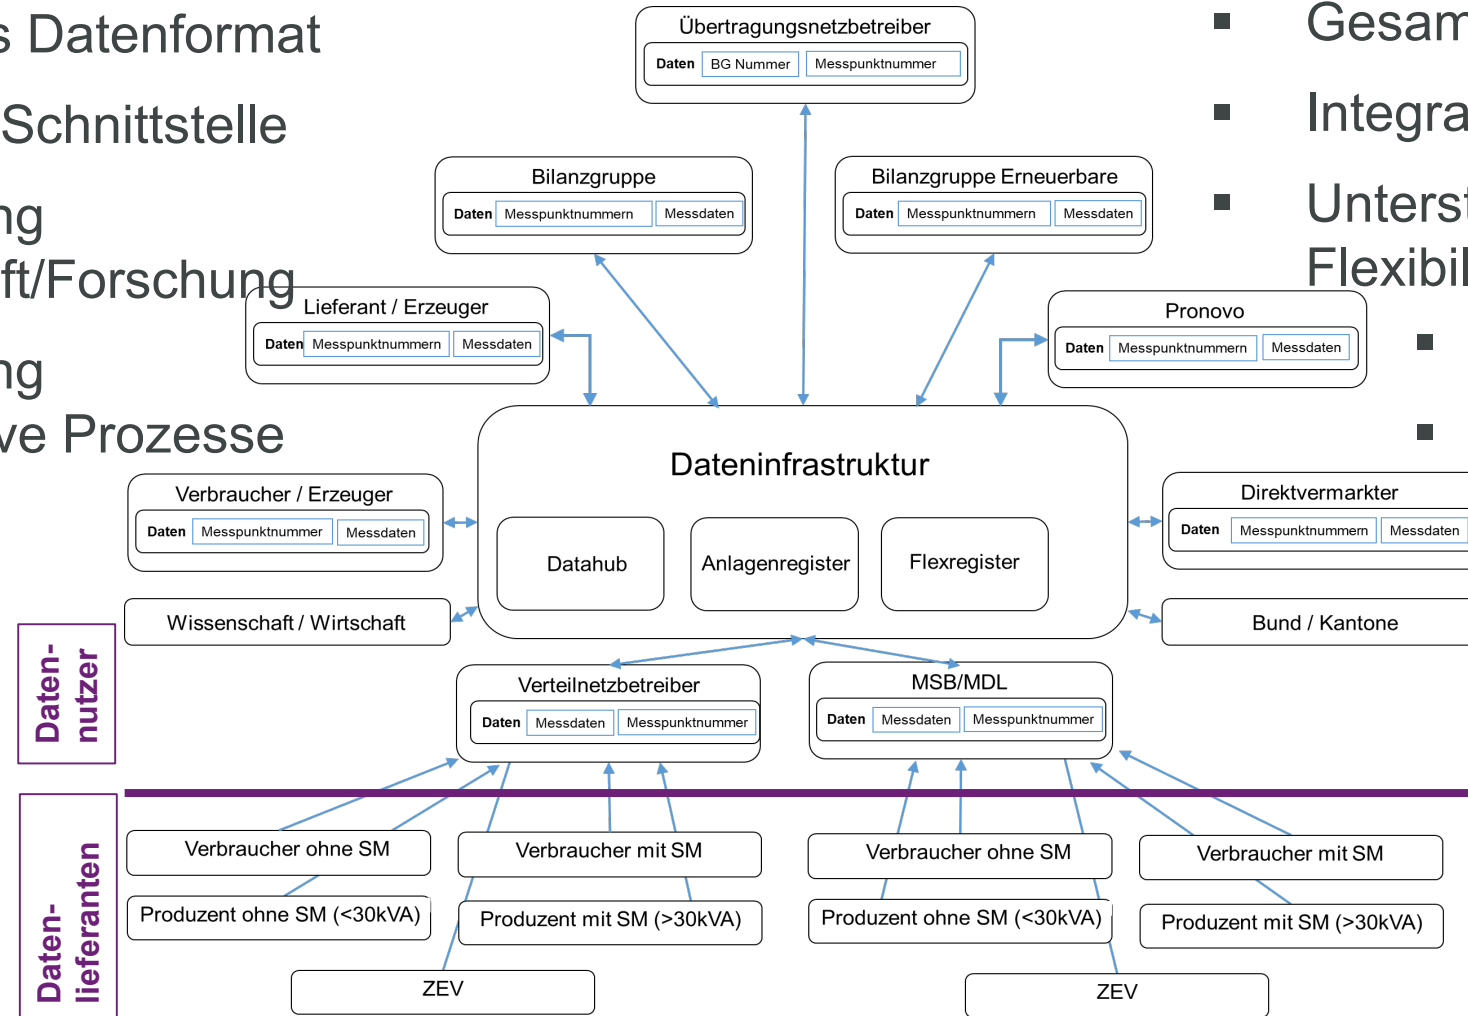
s Datenformat

Schnittstelle

ng
ft/Forschung

ng
ve Prozesse

Gesam

Integra

Unterst
Flexibil

Übertragungsnetzbetreiber
Daten | BG Nummer | Messpunktnummer

Bilanzgruppe
Daten | Messpunktnummern | Messdaten

Bilanzgruppe Erneuerbare
Daten | Messpunktnummern | Messdaten

Lieferant / Erzeuger
Daten | Messpunktnummern | Messdaten

Pronovo
Daten | Messpunktnummern | Messdaten

Dateninfrastruktur

Datahub

Anlagenregister

Flexregister

Verbraucher / Erzeuger
Daten | Messpunktnummer | Messdaten

Direktvermarkter
Daten | Messpunktnummern | Messdaten

Wissenschaft / Wirtschaft

Bund / Kantone

Daten-nutzer

Verteilnetzbetreiber
Daten | Messdaten | Messpunktnummer

MSB/MDL
Daten | Messdaten | Messpunktnummer

Daten-lieferanten

Verbraucher ohne SM

Produzent ohne SM (<30kVA)

Verbraucher mit SM

Produzent mit SM (>30kVA)

ZEV

Verbraucher ohne SM

Produzent ohne SM (<30kVA)

Verbraucher mit SM

Produzent mit SM (>30kVA)

ZEV